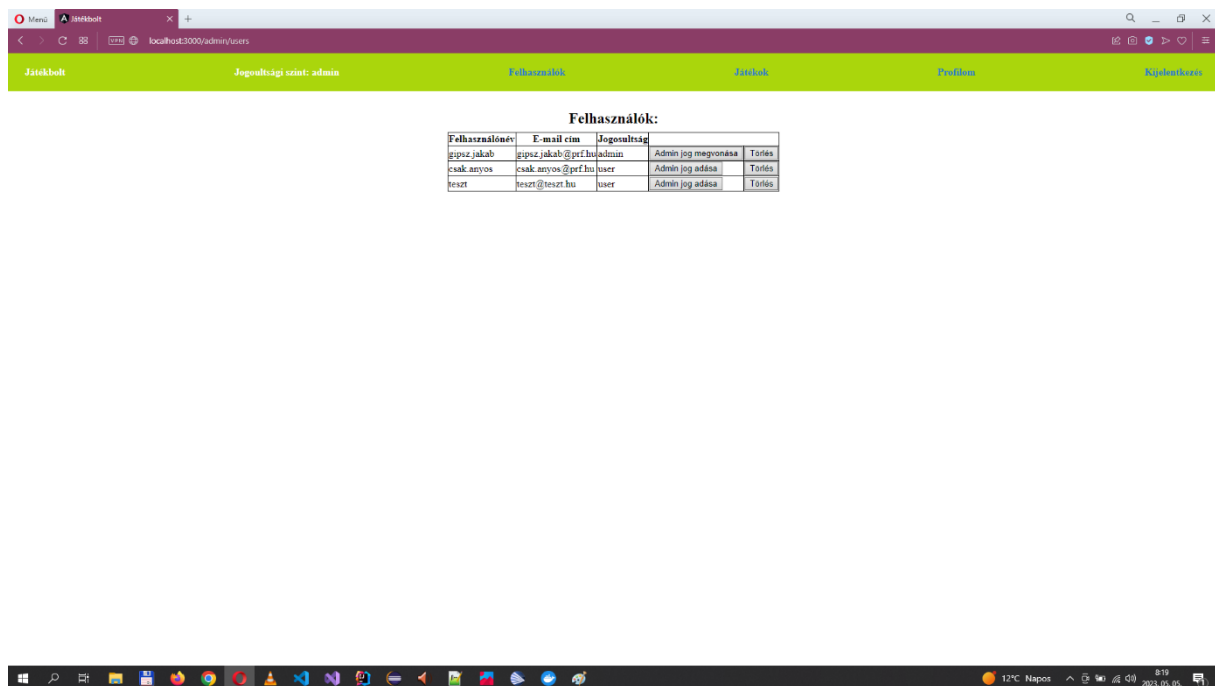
Menü Játékbolt

VPN localhost:3000/admin/users

Játékbolt Jogosultsági szint: admin Felhasználók Játékok Profilom Kijelentkezés

Felhasználók:

| Felhasználónév | E-mail cím | Jogosultság | | |
|---|---|---|---|---|
| gipsz.jakab | gipsz.jakab@prf.hu | admin | Admin jog megvonása | Törlés |
| csak.anyos | csak.anyos@prf.hu | user | Admin jog adása | Törlés |
| teszt | teszt@teszt.hu | user | Admin jog adása | Törlés |

12°C Napos 8:19 2023. 05. 05.